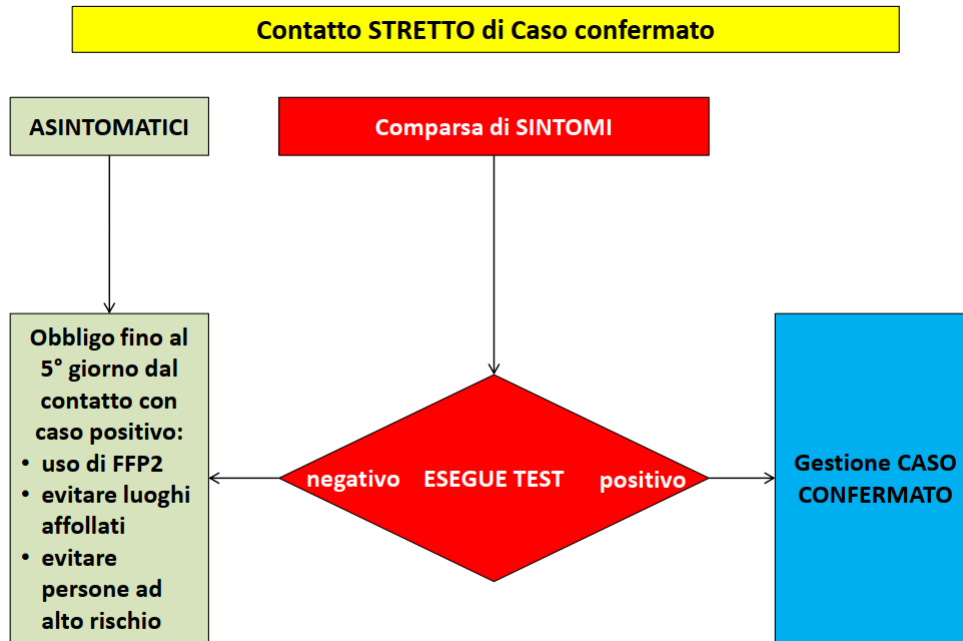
Contatto STRETTO di Caso confermato

ASINTOMATICI

Comparsa di SINTOMI

Obbligo fino al 5° giorno dal contatto con caso positivo:
• uso di FFP2
• evitare luoghi affollati
• evitare persone ad alto rischio

negativo ESEGUE TEST positivo

Gestione CASO CONFERMATO